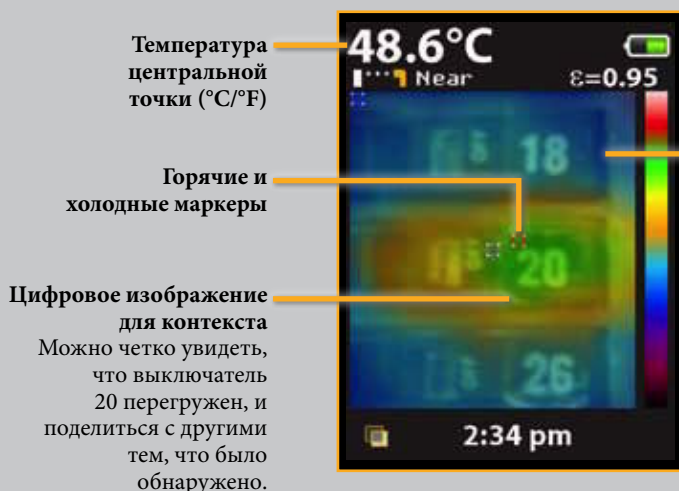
Температура центральной точки (°C/°F)

Горячие и холодные маркеры

Цифровое изображение для контекста
Можно четко увидеть, что выключатель 20 перегружен, и поделиться с другими тем, что было обнаружено.

48.6°C
Near
ε=0.95
18
20
26
2:34 pm